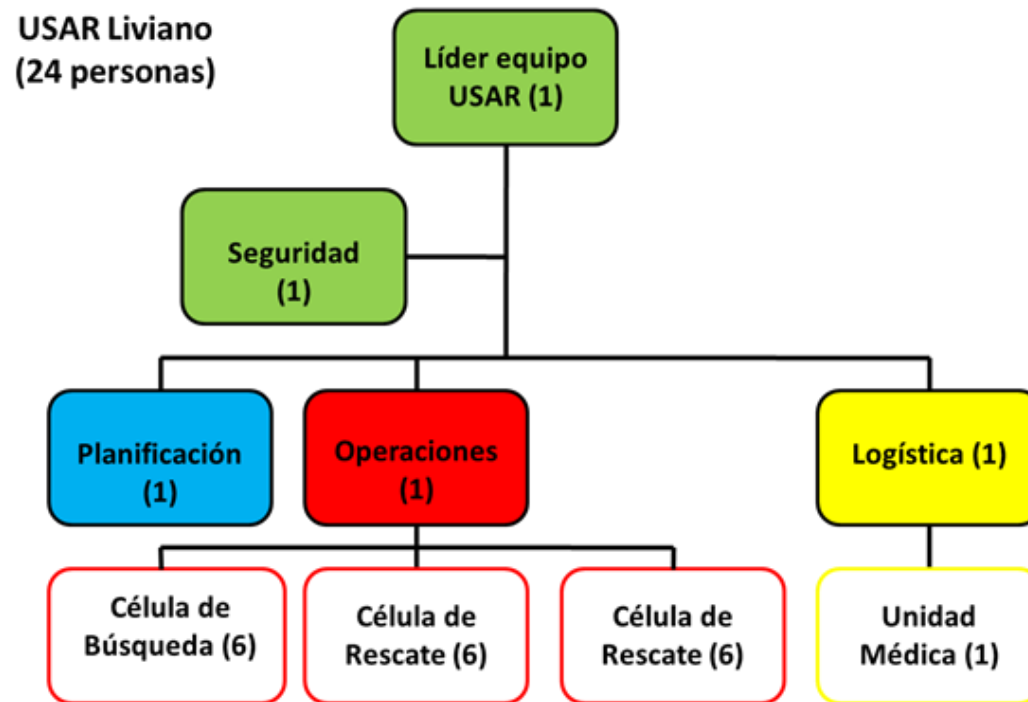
USAR Liviano
(24 personas)

Líder equipo USAR (1)

Seguridad (1)

Planificación (1)

Operaciones (1)

Logística (1)

Célula de Búsqueda (6)

Célula de Rescate (6)

Célula de Rescate (6)

Unidad Médica (1)